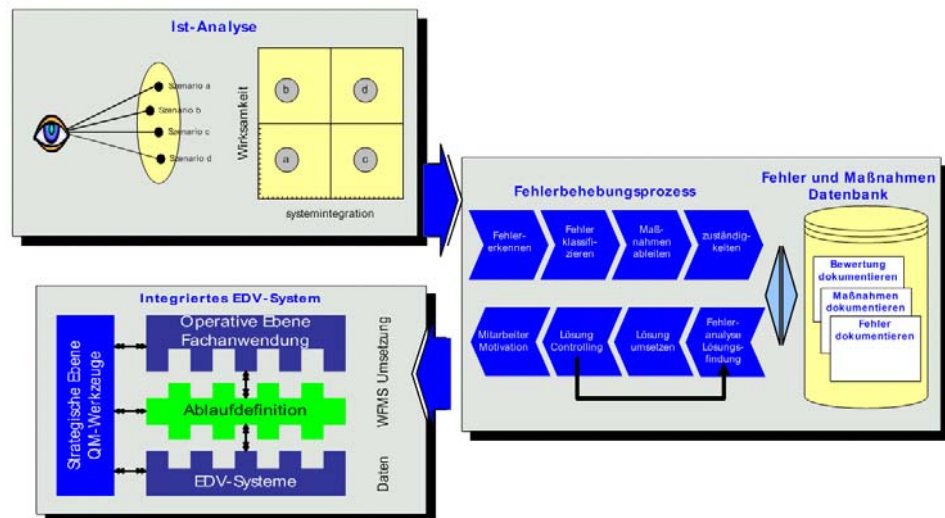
Ist-Analyse

Szenario a
Szenario b
Szenario c
Szenario d

Wirksamkeit

b
d
a
c

systemintegration

Fehlerbehebungsprozess

Fehler erkennen
Fehler klassifizieren
Maßnahmen ableiten
zuständigkeiten

Mitarbeiter Motivation
Lösung Controlling
Lösung umsetzen
Fehleranalyse Lösungsfindung

Fehler und Maßnahmen Datenbank

Bewertung dokumentieren
Maßnahmen dokumentieren
Fehler dokumentieren

Integriertes EDV-System

Strategische Ebene QM-Werkzeuge

Operative Ebene Fachanwendung

Ablaufdefinition

EDV-Systeme

WFMS Umsetzung

Daten